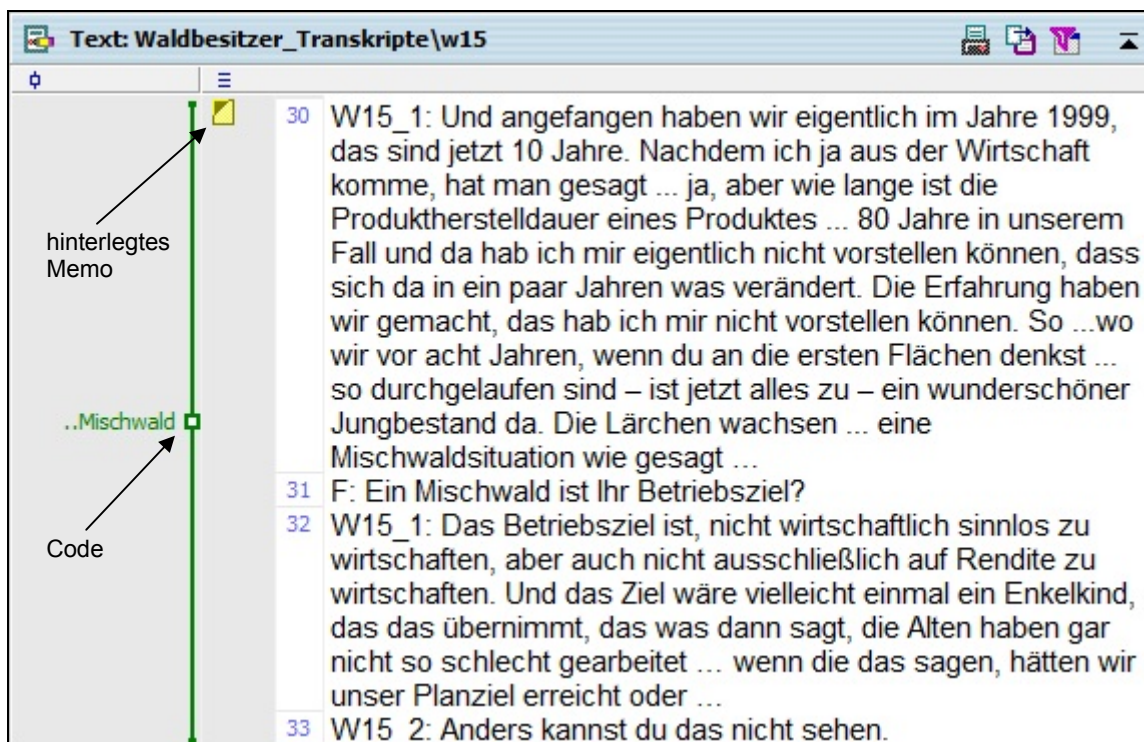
Text: Waldbesitzer_Transkripte\w15

hinterlegtes Memo

..Mischwald

Code

30 W15_1: Und angefangen haben wir eigentlich im Jahre 1999, das sind jetzt 10 Jahre. Nachdem ich ja aus der Wirtschaft komme, hat man gesagt ... ja, aber wie lange ist die Produktherstelldauer eines Produktes ... 80 Jahre in unserem Fall und da hab ich mir eigentlich nicht vorstellen können, dass sich da in ein paar Jahren was verändert. Die Erfahrung haben wir gemacht, das hab ich mir nicht vorstellen können. So ...wo wir vor acht Jahren, wenn du an die ersten Flächen denkst ... so durchgelaufen sind – ist jetzt alles zu – ein wunderschöner Jungbestand da. Die Lärchen wachsen ... eine Mischwaldsituation wie gesagt …

31 F: Ein Mischwald ist Ihr Betriebsziel?

32 W15_1: Das Betriebsziel ist, nicht wirtschaftlich sinnlos zu wirtschaften, aber auch nicht ausschließlich auf Rendite zu wirtschaften. Und das Ziel wäre vielleicht einmal ein Enkelkind, das das übernimmt, das was dann sagt, die Alten haben gar nicht so schlecht gearbeitet … wenn die das sagen, hätten wir unser Planziel erreicht oder …

33 W15_2: Anders kannst du das nicht sehen.